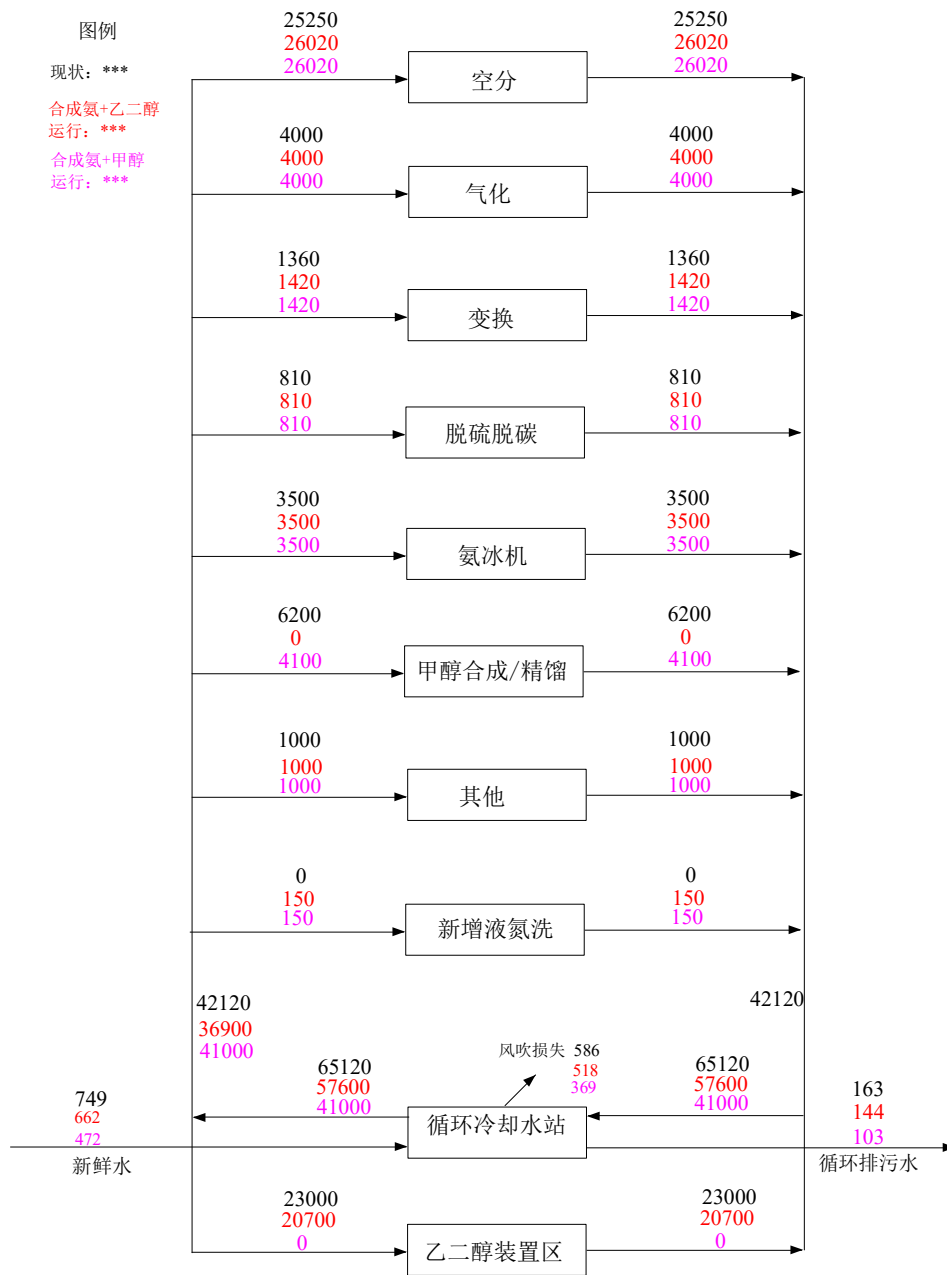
图例

现状：***

合成氨+乙二醇运行：***

合成氨+甲醇运行：***

25250
26020
26020

空分

25250
26020
26020

4000
4000
4000

气化

4000
4000
4000

1360
1420
1420

变换

1360
1420
1420

810
810
810

脱硫脱碳

810
810
810

3500
3500
3500

氨冰机

3500
3500
3500

6200
0
4100

甲醇合成/精馏

6200
0
4100

1000
1000
1000

其他

1000
1000
1000

0
150
150

新增液氮洗

0
150
150

42120
36900
41000

42120

风吹损失 586
518
369

65120
57600
41000

循环冷却水站

65120
57600
41000

749
662
472

新鲜水

163
144
103

循环排污水

23000
20700
0

乙二醇装置区

23000
20700
0